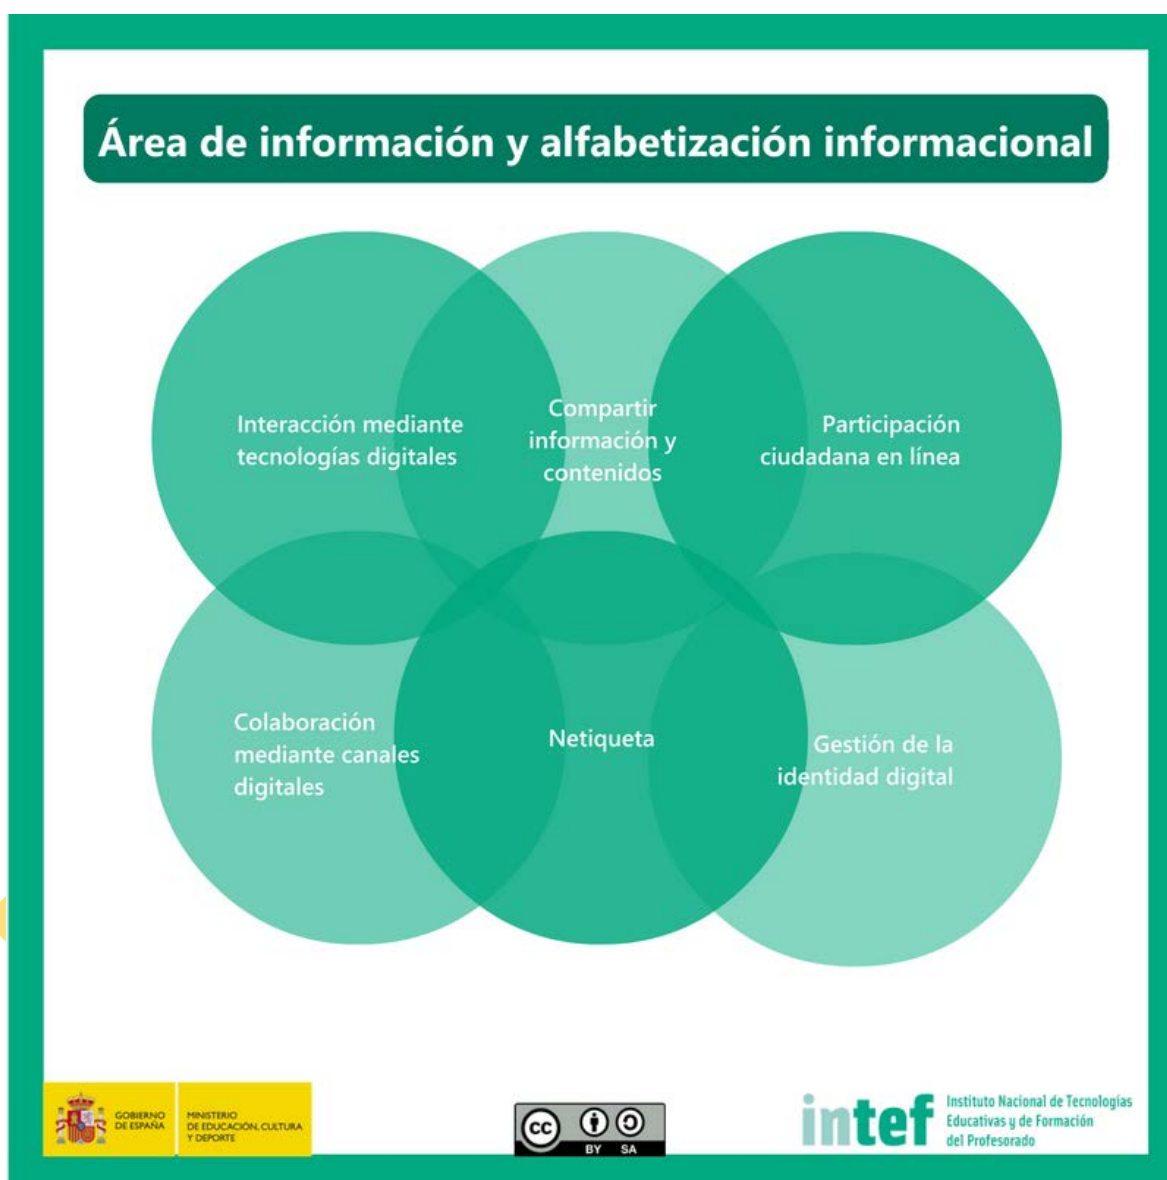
Área de información y alfabetización informacional

Interacción mediante tecnologías digitales

Compartir información y contenidos

Participación ciudadana en línea

Colaboración mediante canales digitales

Netiqueta

Gestión de la identidad digital

GOBIERNO DE ESPAÑA

MINISTERIO DE EDUCACIÓN, CULTURA Y DEPORTE

cc BY SA

intef

Instituto Nacional de Tecnologías Educativas y de Formación del Profesorado